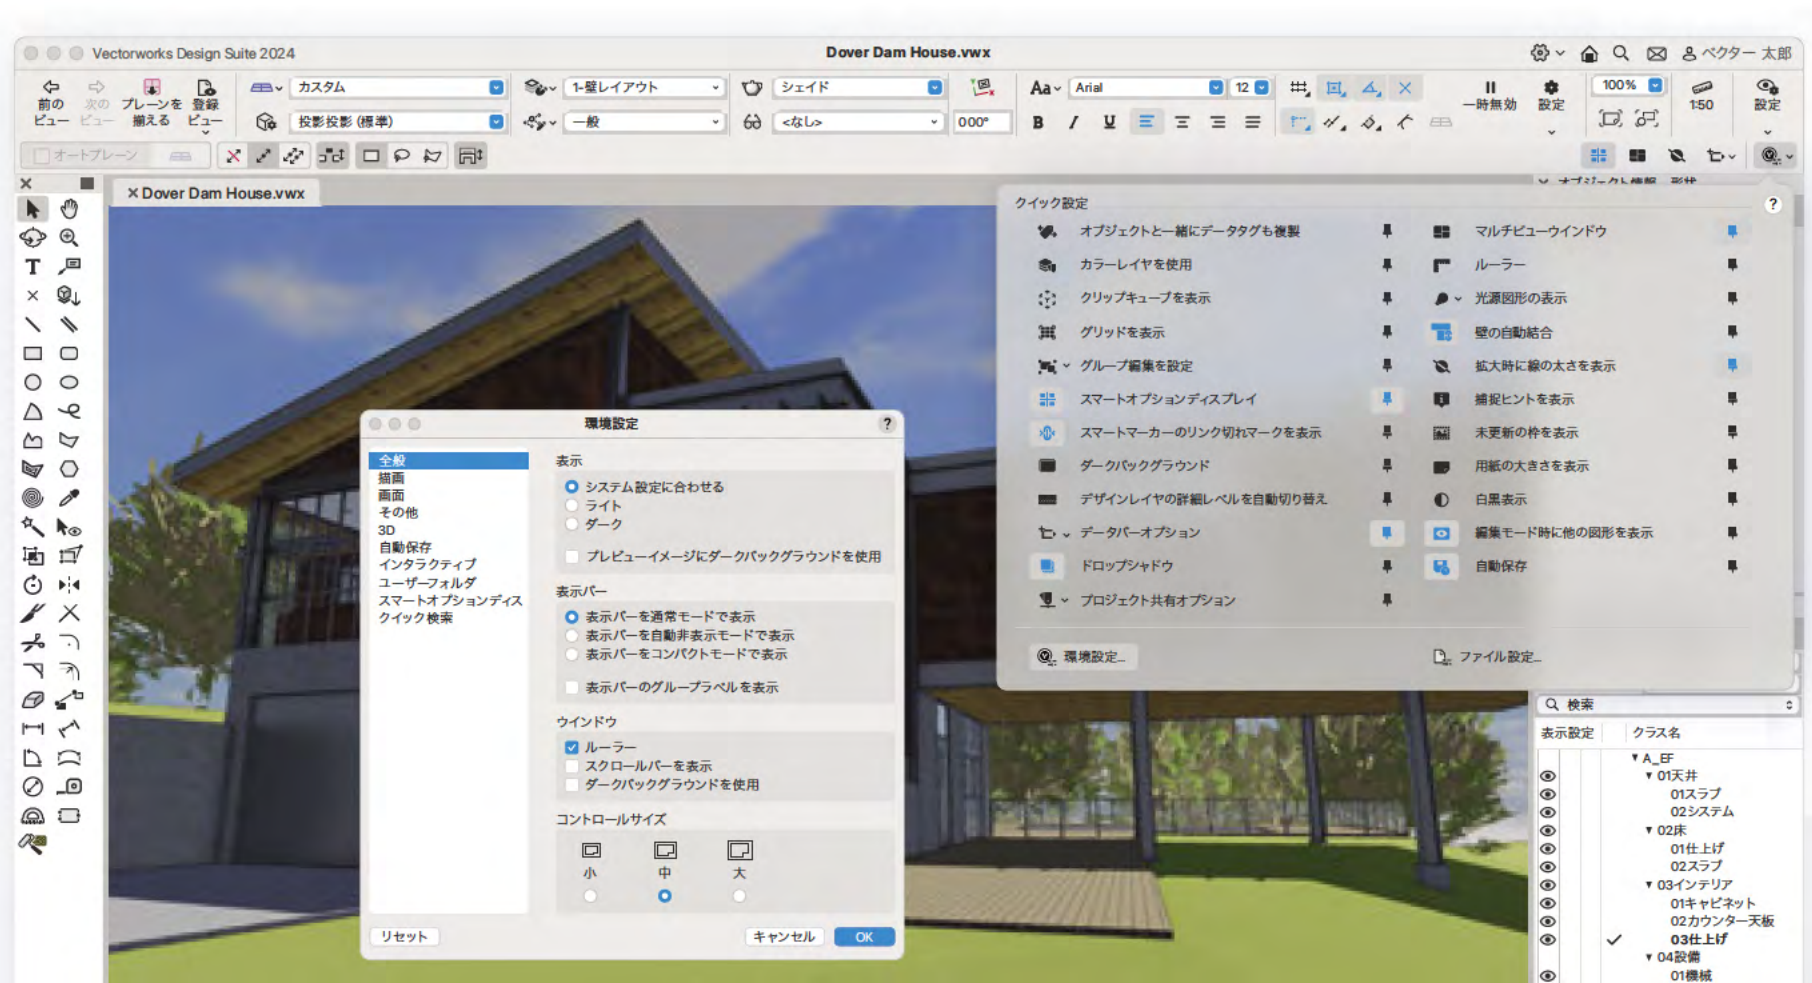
Vectorworks Design Suite 2024

Dover Dam House.vwx

ベクター 太郎

前の ビュー
次の ビュー
プレーンを 揃える
登録 ビュー

カスタム
投影投影 (標準)
1-壁レイアウト
一般
シェイド
<なし>
000°
Arial
12
一時無効
設定
100%
1:50
設定

オートプレーン

Dover Dam House.vwx

クイック設定

オブジェクトと一緒にデータタグも複製
カラーレイヤを使用
クリップキューブを表示
グリッドを表示
グループ編集を設定
スマートオプションディスプレイ
スマートマーカーのリンク切れマークを表示
ダークバックグラウンド
デザインレイヤの詳細レベルを自動切り替え
データバーオプション
ドロップシャドウ
プロジェクト共有オプション

マルチビューウインドウ
ルーラー
光源図形の表示
壁の自動結合
拡大時に線の太さを表示
捕捉ヒントを表示
未更新の枠を表示
用紙の大きさを表示
白黒表示
編集モード時に他の図形を表示
自動保存

環境設定...
ファイル設定...

環境設定

全般
描画
画面
その他
3D
自動保存
インタラクティブ
ユーザーフォルダ
スマートオプションディスプレイ
クイック検索

表示
システム設定に合わせる
ライト
ダーク
プレビューイメージにダークバックグラウンドを使用

表示バー
表示バーを通常モードで表示
表示バーを自動非表示モードで表示
表示バーをコンパクトモードで表示
表示バーのグループラベルを表示

ウインドウ
ルーラー
スクロールバーを表示
ダークバックグラウンドを使用

コントロールサイズ
小
中
大

リセット
キャンセル
OK

検索
表示設定
クラス名
A_EF
01天井
01スラブ
02システム
02床
01仕上げ
02スラブ
03インテリア
01キャビネット
02カウンター天板
03仕上げ
04設備
01機械